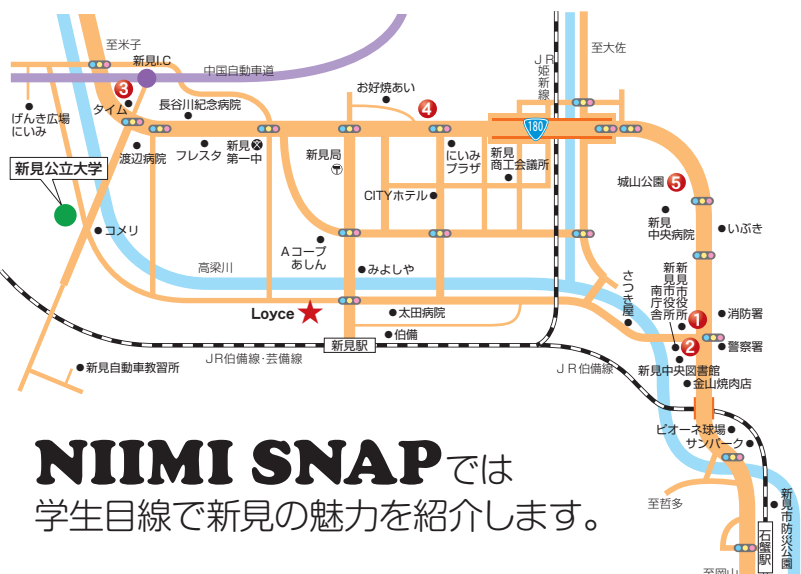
至米子
新見I.C
中国自動車道
3
タイム
長谷川紀念病院
お好焼あい
4
JR姫新線
至大佐
180
げんき広場にいみ
渡辺病院
フレスタ
新見第一中
新見局
にいみプラザ
新見商工会議所
城山公園 5
新見公立大学
CITYホテル
コメリ
新見中央病院
いぶき
Aコープあしん
高梁川
みよしや
新見南市庁舎
新見市役所
さつき屋
Loyce
太田病院
1
消防署
伯備
新見駅
2
警察署
新見自動車教習所
JR伯備線・芸備線
JR伯備線
新見中央図書館
金山焼肉店
ビオーネ球場
サンパーク
NIIMI SNAPでは
学生目線で新見の魅力を紹介します。
至哲多
新見市防災公園
石蟹駅
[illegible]